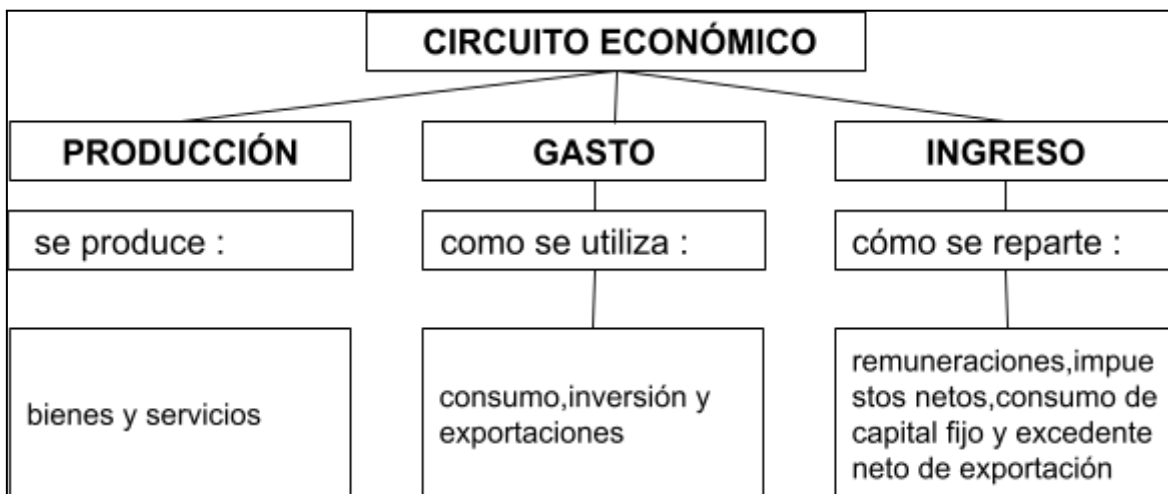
CIRCUITO ECONÓMICO

PRODUCCIÓN

se produce :

bienes y servicios

GASTO

como se utiliza :

consumo,inversión y exportaciones

INGRESO

cómo se reparte :

remuneraciones,impue stos netos,consumo de capital fijo y excedente neto de exportación